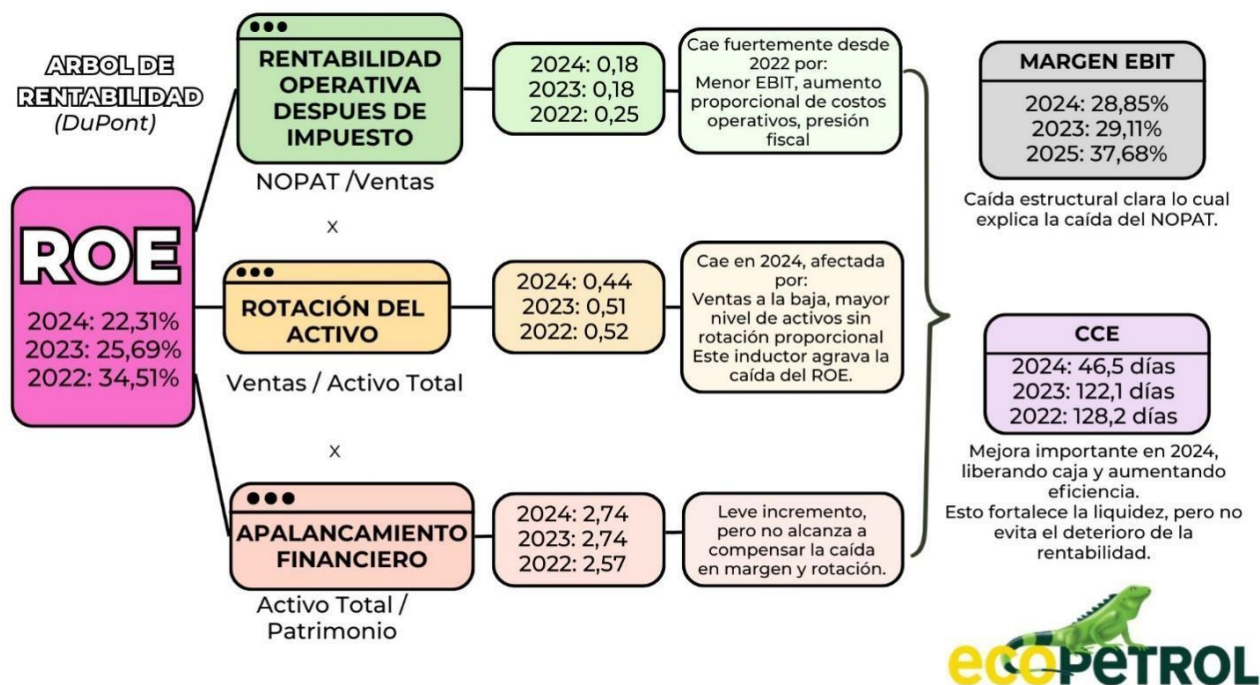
ARBOL DE RENTABILIDAD
(DuPont)

ROE
2024: 22,31%
2023: 25,69%
2022: 34,51%

RENTABILIDAD OPERATIVA DESPUES DE IMPUESTO
NOPAT /Ventas

2024: 0,18
2023: 0,18
2022: 0,25

Cae fuertemente desde 2022 por: Menor EBIT, aumento proporcional de costos operativos, presión fiscal

x

ROTACIÓN DEL ACTIVO
Ventas / Activo Total

2024: 0,44
2023: 0,51
2022: 0,52

Cae en 2024, afectada por: Ventas a la baja, mayor nivel de activos sin rotación proporcional Este inductor agrava la caída del ROE.

x

APALANCAMIENTO FINANCIERO
Activo Total / Patrimonio

2024: 2,74
2023: 2,74
2022: 2,57

Leve incremento, pero no alcanza a compensar la caída en margen y rotación.

MARGEN EBIT
2024: 28,85%
2023: 29,11%
2025: 37,68%

Caída estructural clara lo cual explica la caída del NOPAT.

CCE
2024: 46,5 días
2023: 122,1 días
2022: 128,2 días

Mejora importante en 2024, liberando caja y aumentando eficiencia.
Esto fortalece la liquidez, pero no evita el deterioro de la rentabilidad.

ecopetrol